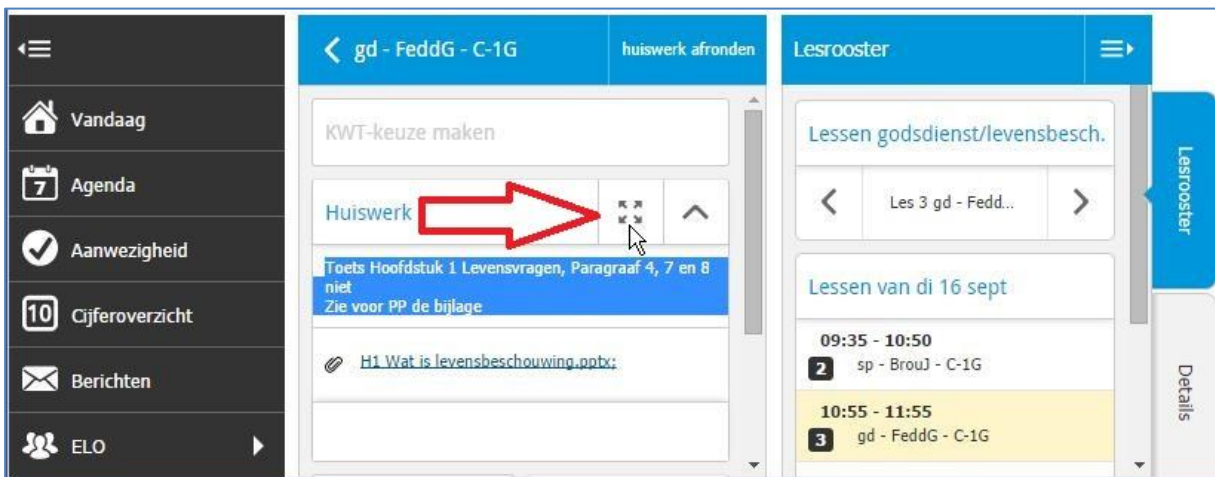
Vandaag

7 Agenda

Aanwezigheid

10 Cijferoverzicht

Berichten

ELO

gd - FeddG - C-1G

huiswerk afronden

KWT-keuze maken

Huiswerk

Toets Hoofdstuk 1 Levensvragen, Paragraaf 4, 7 en 8 niet
Zie voor PP de bijlage

H1 Wat is levensbeschouwing.pptx;

Lesrooster

Lessen godsdienst/levensbesch.

Les 3 gd - Fedd...

Lessen van di 16 sept

09:35 - 10:50
2 sp - BrouJ - C-1G

10:55 - 11:55
3 gd - FeddG - C-1G

Lesrooster

Details